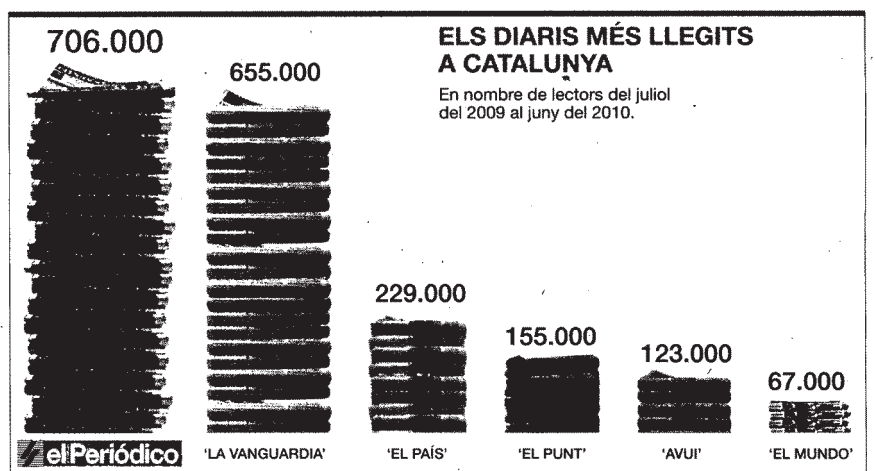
ELS DIARIS MÉS LLEGITS A CATALUNYA

En nombre de lectors del juliol del 2009 al juny del 2010.

706.000

655.000

229.000

155.000

123.000

67.000

elPeriódico

'LA VANGUARDIA'

'EL PAÍS'

'EL PUNT'

'AVUI'

'EL MUNDO'